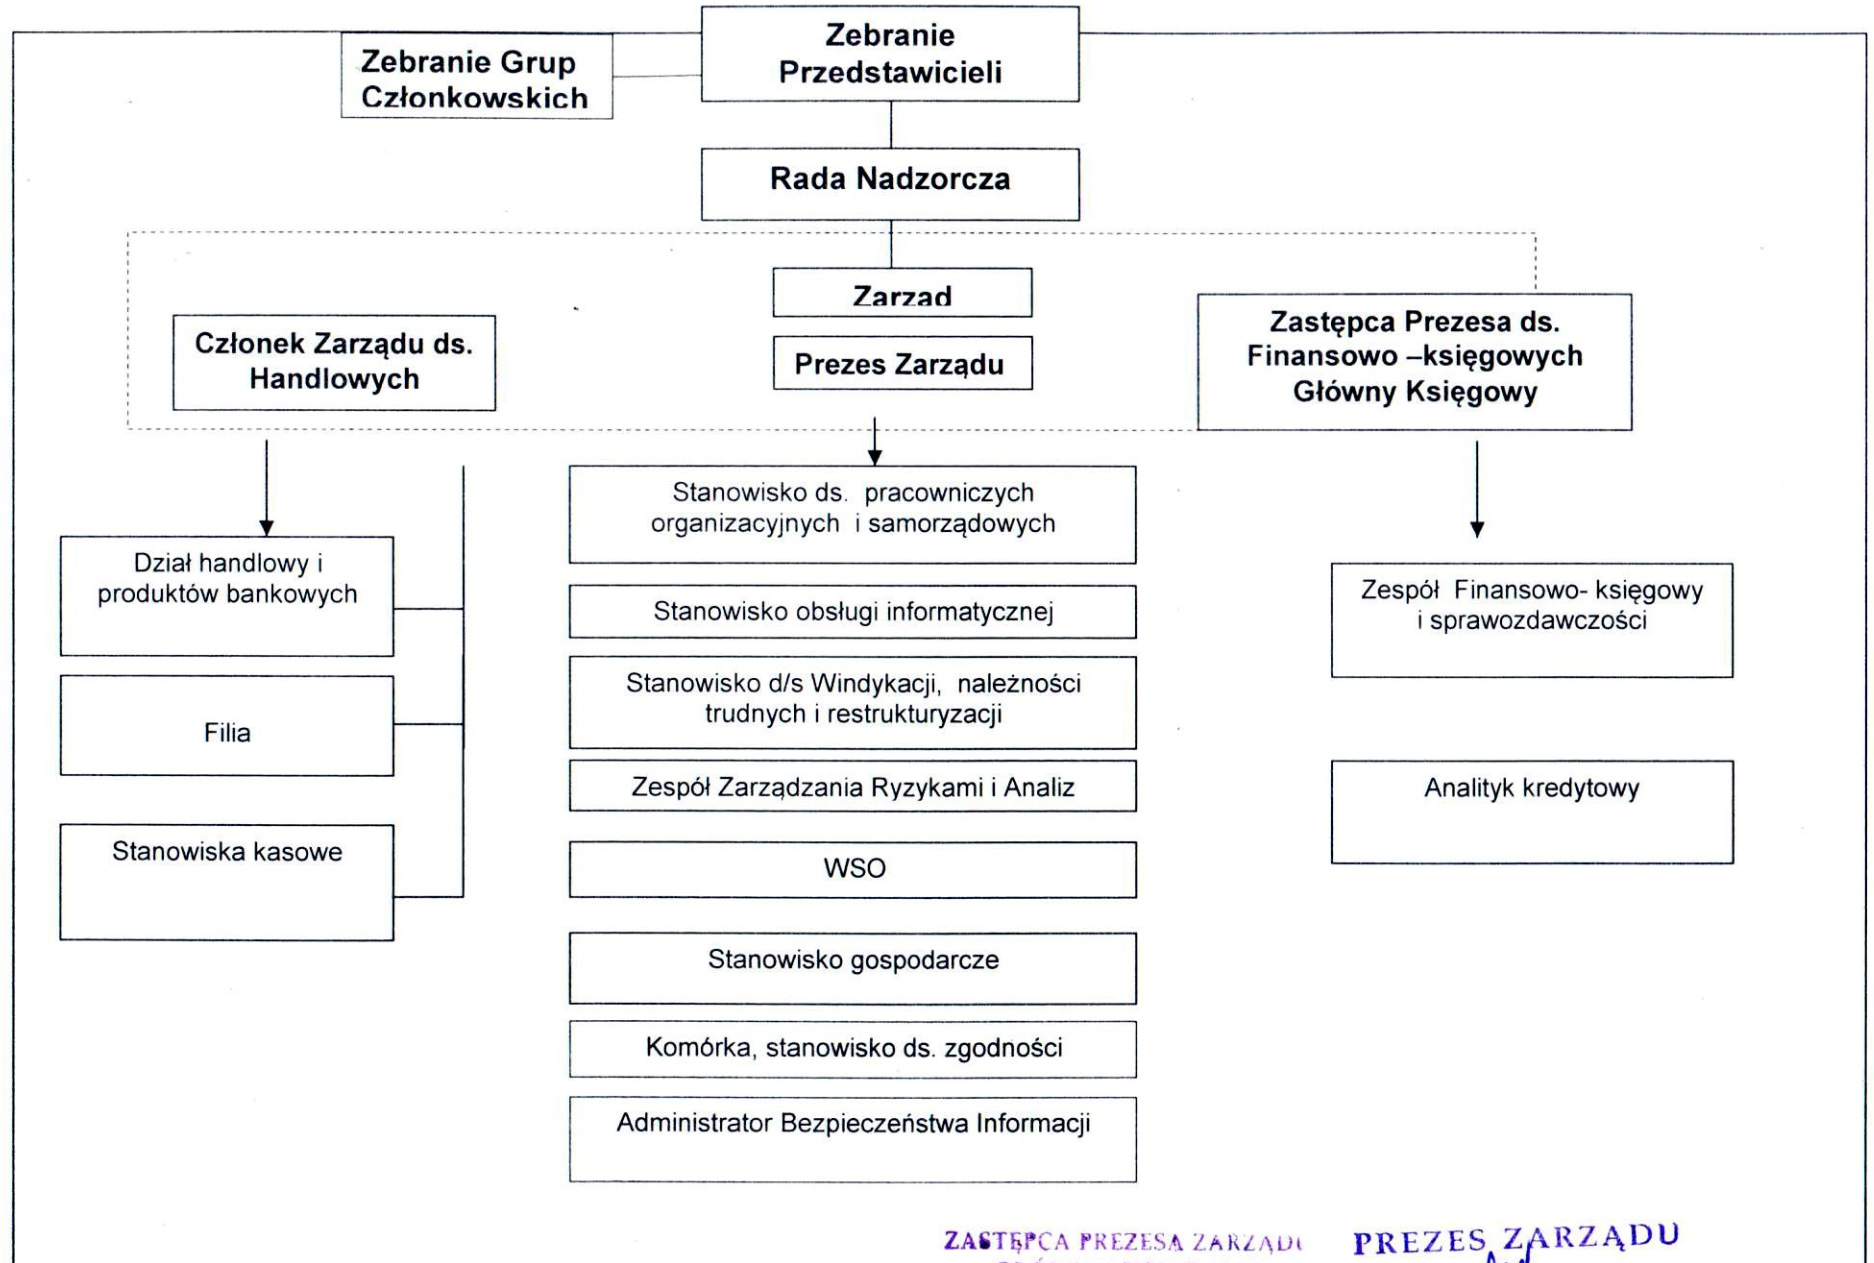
Zebranie Przedstawicieli

Zebranie Grup Członkowskich

Rada Nadzorcza

Zarzad

Prezes Zarządu

Członek Zarządu ds. Handlowych

Zastępca Prezesa ds. Finansowo –księgowych Główny Księgowy

Dział handlowy i produktów bankowych

Filia

Stanowiska kasowe

Stanowisko ds. pracowniczych organizacyjnych i samorządowych

Stanowisko obsługi informatycznej

Stanowisko d/s Windykacji, należności trudnych i restrukturyzacji

Zespół Zarządzania Ryzykami i Analiz

WSO

Stanowisko gospodarcze

Komórka, stanowisko ds. zgodności

Administrator Bezpieczeństwa Informacji

Zespół Finansowo- księgowy i sprawozdawczości

Analityk kredytowy

ZASTĘPCA PREZESA ZARZĄDU

PREZES ZARZĄDU